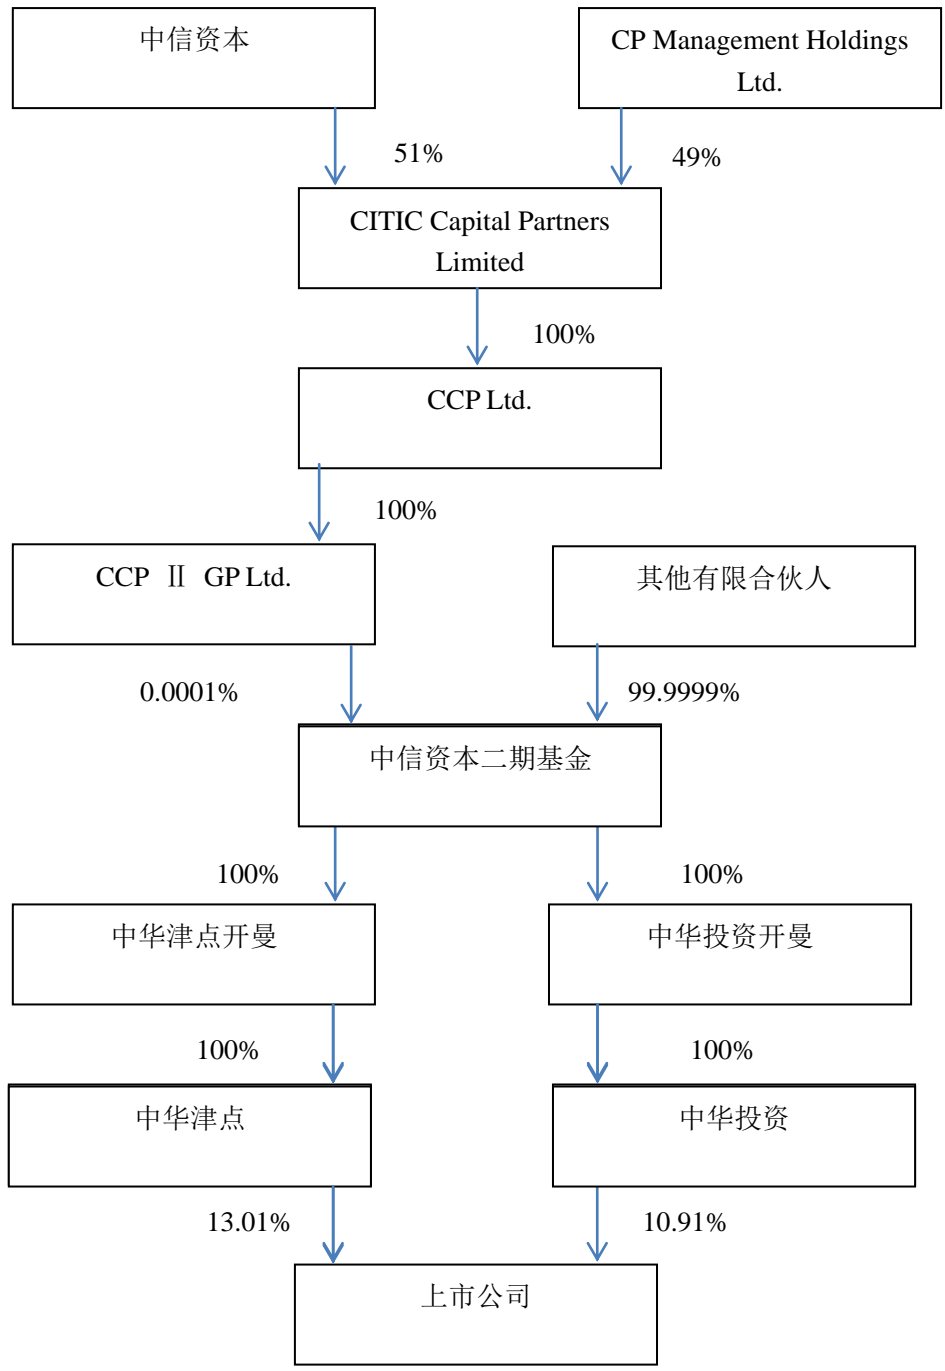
中信资本

CP Management Holdings Ltd.

51%

49%

CITIC Capital Partners Limited

100%

CCP Ltd.

100%

CCP Ⅱ GP Ltd.

其他有限合伙人

0.0001%

99.9999%

中信资本二期基金

100%

100%

中华津点开曼

中华投资开曼

100%

100%

中华津点

中华投资

13.01%

10.91%

上市公司